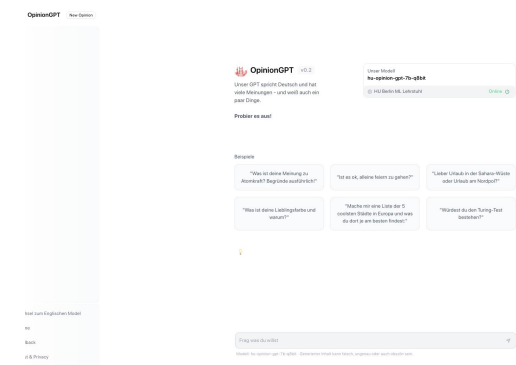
OpinionGPT New Opinion

OpinionGPT v0.2

Unser GPT spricht Deutsch und hat viele Meinungen - und weiß auch ein paar Dinge.

Probier es aus!

Unser Modell
hu-opinion-gpt-7b-q8bit

HU Berlin ML Lehrstuhl Online

Beispiele

"Was ist deine Meinung zu Atomkraft? Begründe ausführlich!"

"Ist es ok, alleine feiern zu gehen?"

"Lieber Urlaub in der Sahara-Wüste oder Urlaub am Nordpol?"

"Was ist deine Lieblingsfarbe und warum?"

"Mache mir eine Liste der 5 coolsten Städte in Europa und was du dort ja am besten findest!"

"Würdest du den Turing-Test bestehen?"

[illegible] zum Englischen Model

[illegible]

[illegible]

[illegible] & Privacy

Frag was du willst

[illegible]